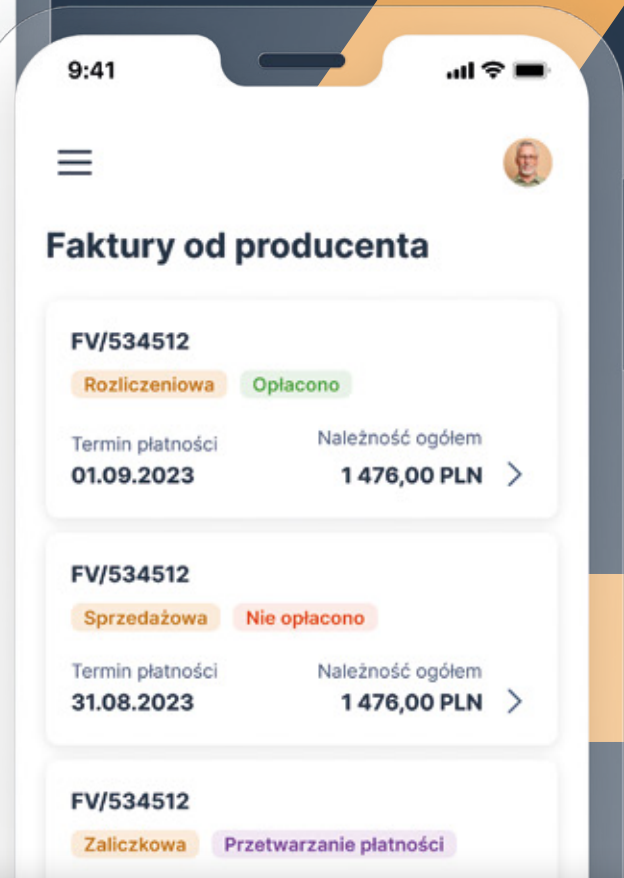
9:41

Faktury od producenta

FV/534512

Rozliczeniowa Opłacono

Termin płatności
01.09.2023

Należność ogółem
1 476,00 PLN

FV/534512

Sprzedażowa Nie opłacono

Termin płatności
31.08.2023

Należność ogółem
1 476,00 PLN

FV/534512

Zaliczkowa Przetwarzanie płatności